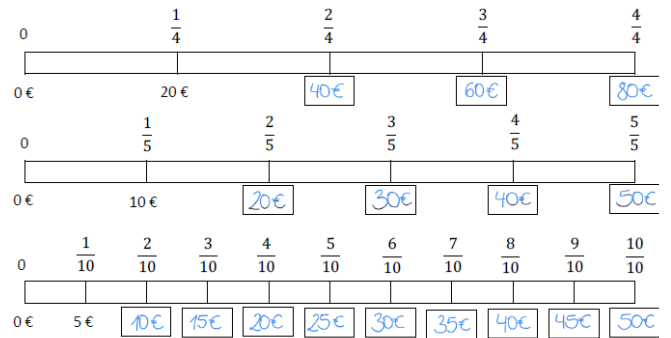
0 $\frac{1}{4}$ $\frac{2}{4}$ $\frac{3}{4}$ $\frac{4}{4}$

0 € 20 € 40€ 60€ 80€

0 $\frac{1}{5}$ $\frac{2}{5}$ $\frac{3}{5}$ $\frac{4}{5}$ $\frac{5}{5}$

0 € 10 € 20€ 30€ 40€ 50€

0 $\frac{1}{10}$ $\frac{2}{10}$ $\frac{3}{10}$ $\frac{4}{10}$ $\frac{5}{10}$ $\frac{6}{10}$ $\frac{7}{10}$ $\frac{8}{10}$ $\frac{9}{10}$ $\frac{10}{10}$

0 € 5 € 10€ 15€ 20€ 25€ 30€ 35€ 40€ 45€ 50€